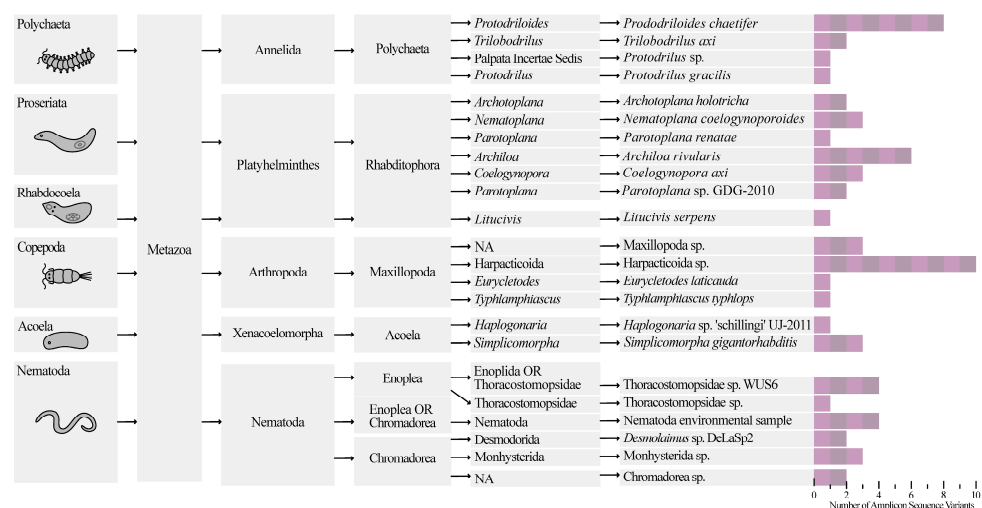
Polychaeta

Proseriata

Rhabdocoela

Copepoda

Acoela

Nematoda

Metazoa

Annelida

Platyhelminthes

Arthropoda

Xenacoelomorpha

Nematoda

Polychaeta

Rhabditophora

Maxillopoda

Acoela

Enoplea

Enoplea OR Chromadorea

Chromadorea

*Protodriloides* → *Protodriloides chaetifer*
*Trilobodrilus* → *Trilobodrilus axi*
Palpata Incertae Sedis → *Protodrilus* sp.
*Protodrilus* → *Protodrilus gracilis*
*Archotoplana* → *Archotoplana holotricha*
*Nematoplana* → *Nematoplana coelogynoporoides*
*Parotoplana* → *Parotoplana renatae*
*Archiloa* → *Archiloa rivularis*
*Coelogynopora* → *Coelogynopora axi*
*Parotoplana* → *Parotoplana* sp. GDG-2010
*Litucivis* → *Litucivis serpens*
NA → Maxillopoda sp.
Harpacticoida → Harpacticoida sp.
*Eurycletodes* → *Eurycletodes laticauda*
*Typhlamphiascus* → *Typhlamphiascus typhlops*
*Haplogonaria* → *Haplogonaria* sp. 'schillingi' UJ-2011
*Simplicomorpha* → *Simplicomorpha gigantorhabditis*
Enoplida OR Thoracostomopsidae → Thoracostomopsidae sp. WUS6
Thoracostomopsidae → Thoracostomopsidae sp.
Nematoda → Nematoda environmental sample
Desmodorida → *Desmolaimus* sp. DeLaSp2
Monhysterida → Monhysterida sp.
NA → Chromadorea sp.

0 2 4 6 8 10
Number of Amplicon Sequence Variants